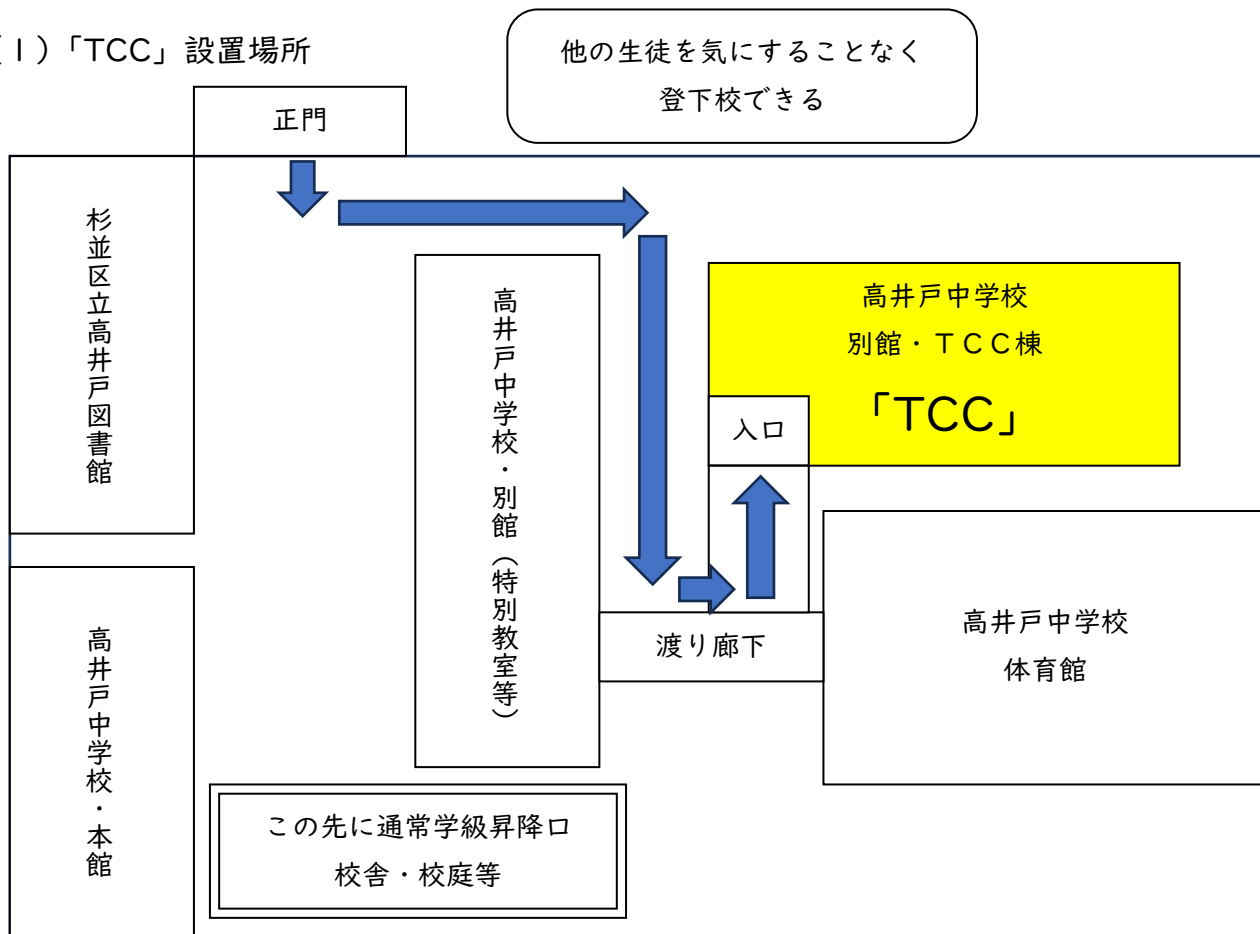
(1)「TCC」設置場所

他の生徒を気にすることなく登下校できる

正門

杉並区立高井戸図書館

高井戸中学校・別館（特別教室等）

高井戸中学校
別館・ＴＣＣ棟
「TCC」

入口

渡り廊下

高井戸中学校
体育館

高井戸中学校・本館

この先に通常学級昇降口
校舎・校庭等